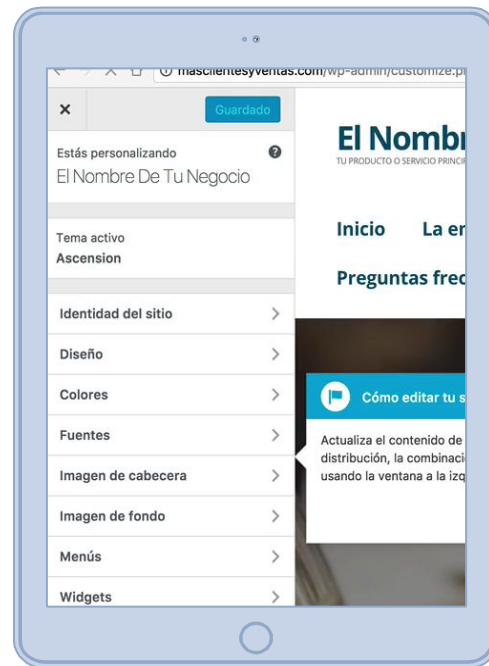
masclientesyventas.com/wp-admin/customize.p

×

Guardado

Estás personalizando
El Nombre De Tu Negocio

Tema activo
Ascension

Identidad del sitio
Diseño
Colores
Fuentes
Imagen de cabecera
Imagen de fondo
Menús
Widgets

El Nombr
TU PRODUCTO O SERVICIO PRINCI

Inicio La er

Preguntas frec

Cómo editar tu s

Actualiza el contenido de distribución, la combinació usando la ventana a la izq